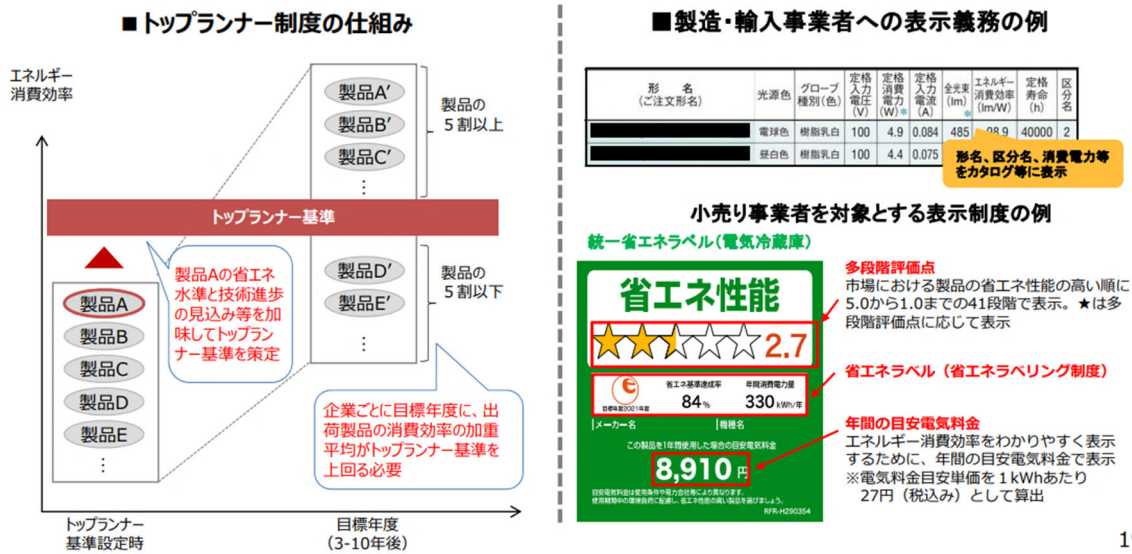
■トップランナー制度の仕組み

エネルギー消費効率

製品A'
製品B'
製品C'
⋮
製品の5割以上

トップランナー基準

製品Aの省エネ水準と技術進歩の見込み等を加味してトップランナー基準を策定

製品D'
製品E'
⋮
製品の5割以下

製品A
製品B
製品C
製品D
製品E
⋮

企業ごとに目標年度に、出荷製品の消費効率の加重平均がトップランナー基準を上回る必要

トップランナー基準設定時

目標年度（3-10年後）

■製造・輸入事業者への表示義務の例

| 形名（ご注文形名） | 光源色 | グローブ種別(色) | 定格入力電圧(V) | 定格消費電力(W)※ | 定格入力電流(A) | 全光束(lm)※ | エネルギー消費効率(lm/W) | 定格寿命(h) | 区分名 |
|---|---|---|---|---|---|---|---|---|---|
| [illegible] | 電球色 | 樹脂乳白 | 100 | 4.9 | 0.084 | 485 | 98.9 | 40000 | 2 |
| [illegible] | 昼白色 | 樹脂乳白 | 100 | 4.4 | 0.075 | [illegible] | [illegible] | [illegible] | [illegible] |

形名、区分名、消費電力等をカタログ等に表示

小売り事業者を対象とする表示制度の例

統一省エネラベル（電気冷蔵庫）

省エネ性能
2.7
省エネ基準達成率 84%
年間消費電力量 330 kWh/年
目標年度2021年度
メーカー名
機種名
この製品を1年間使用した場合の目安電気料金
8,910 円
目安電気料金は使用条件や電力会社等により異なります。
使用期間中の環境負荷に配慮し、省エネ性能の高い製品を選びましょう。
RFR-H290354

多段階評価点
市場における製品の省エネ性能の高い順に5.0から1.0までの41段階で表示。★は多段階評価点に応じて表示

省エネラベル（省エネラベリング制度）

年間の目安電気料金
エネルギー消費効率をわかりやすく表示するために、年間の目安電気料金で表示
※電気料金目安単価を1kWhあたり27円（税込み）として算出

1